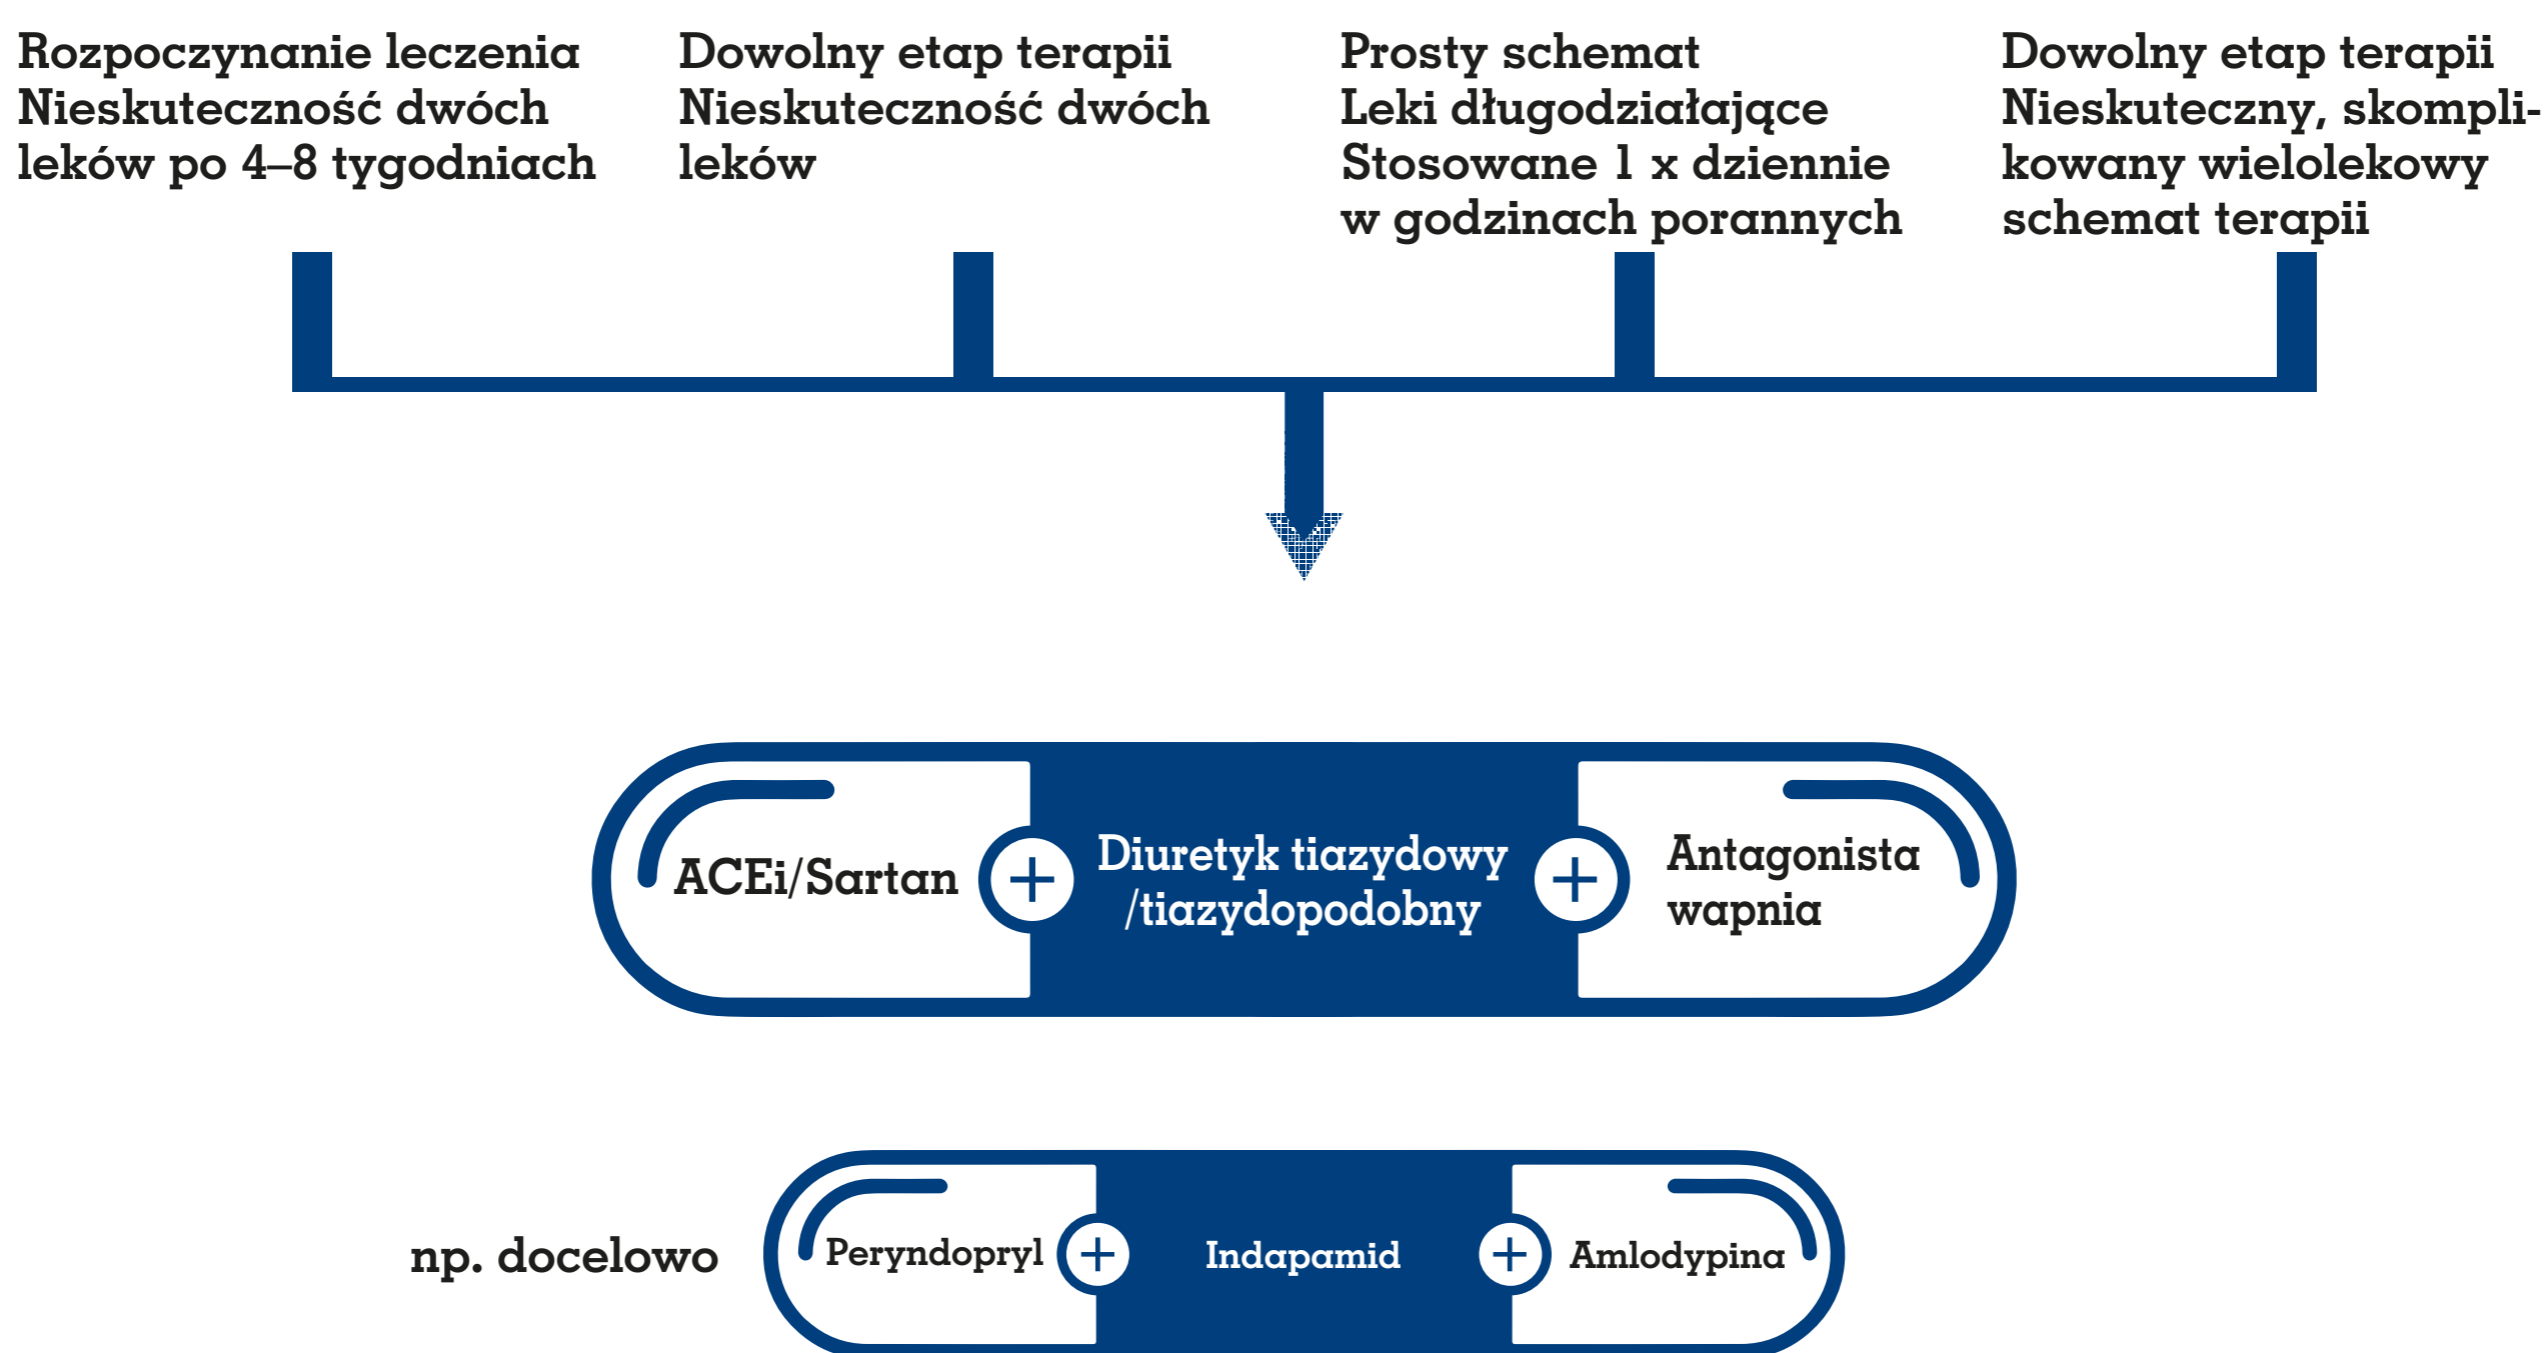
Rozpoczynanie leczenia
Nieskuteczność dwóch leków po 4–8 tygodniach

Dowolny etap terapii
Nieskuteczność dwóch leków

Prosty schemat
Leki długodziałające
Stosowane 1 x dziennie w godzinach porannych

Dowolny etap terapii
Nieskuteczny, skomplikowany wielolekowy schemat terapii

ACEi/Sartan + Diuretyk tiazydowy /tiazydopodobny + Antagonista wapnia

np. docelowo Peryndopryl + Indapamid + Amlodypina